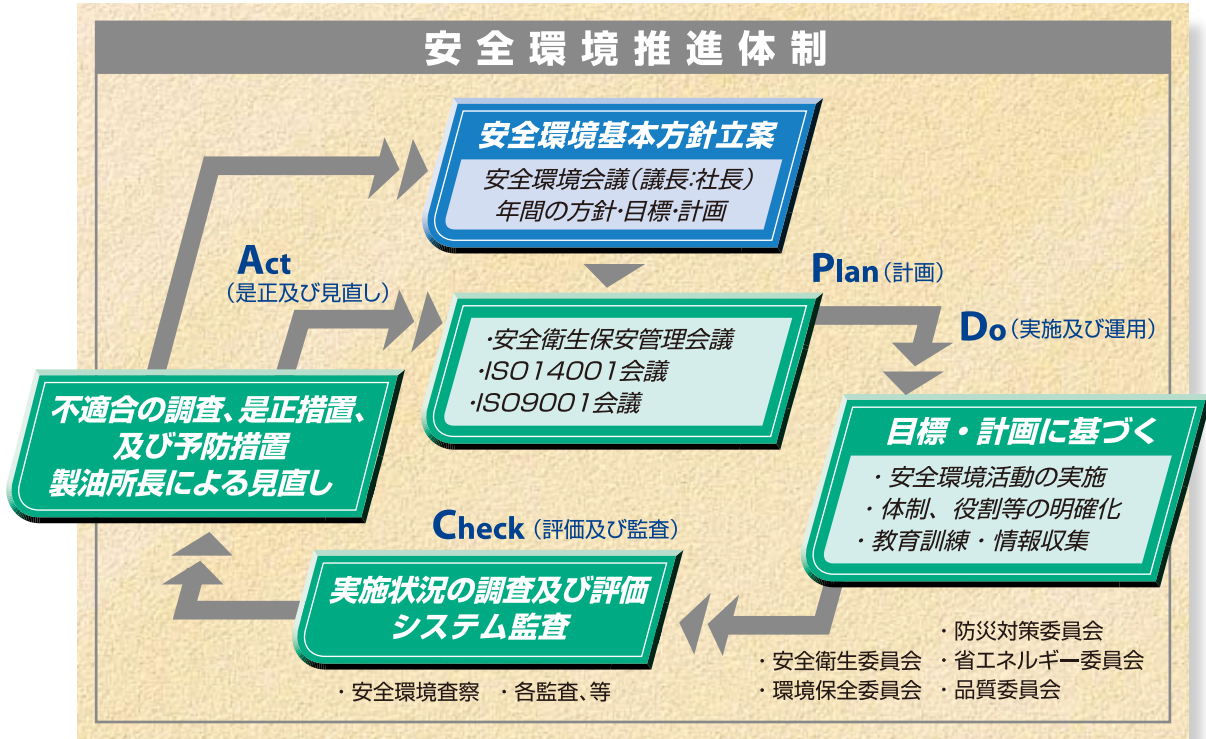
安全環境推進体制

安全環境基本方針立案

安全環境会議（議長:社長）
年間の方針･目標･計画

Act
（是正及び見直し）

Plan（計画）

Do（実施及び運用）

･安全衛生保安管理会議
･ISO14001会議
･ISO9001会議

不適合の調査、是正措置、
及び予防措置
製油所長による見直し

目標・計画に基づく

・安全環境活動の実施
・体制、役割等の明確化
・教育訓練・情報収集

Check（評価及び監査）

実施状況の調査及び評価
システム監査

・安全環境査察　・各監査、等

・安全衛生委員会
・環境保全委員会

・防災対策委員会
・省エネルギー委員会
・品質委員会